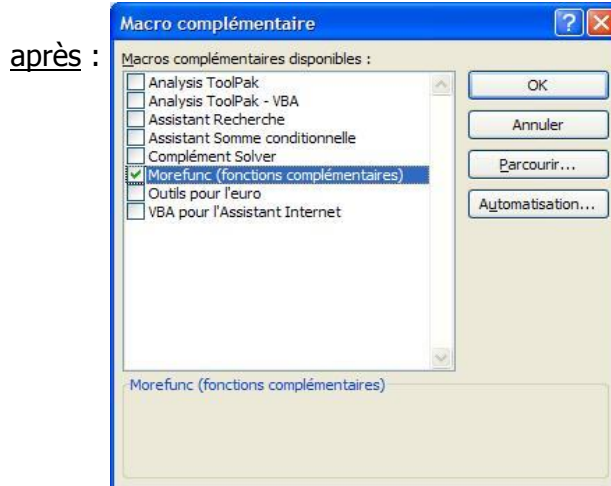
après :

Macro complémentaire

Macros complémentaires disponibles :

Analysis ToolPak
Analysis ToolPak - VBA
Assistant Recherche
Assistant Somme conditionnelle
Complément Solver
Morefunc (fonctions complémentaires)
Outils pour l'euro
VBA pour l'Assistant Internet

OK
Annuler
Parcourir...
Automatisation...

Morefunc (fonctions complémentaires)